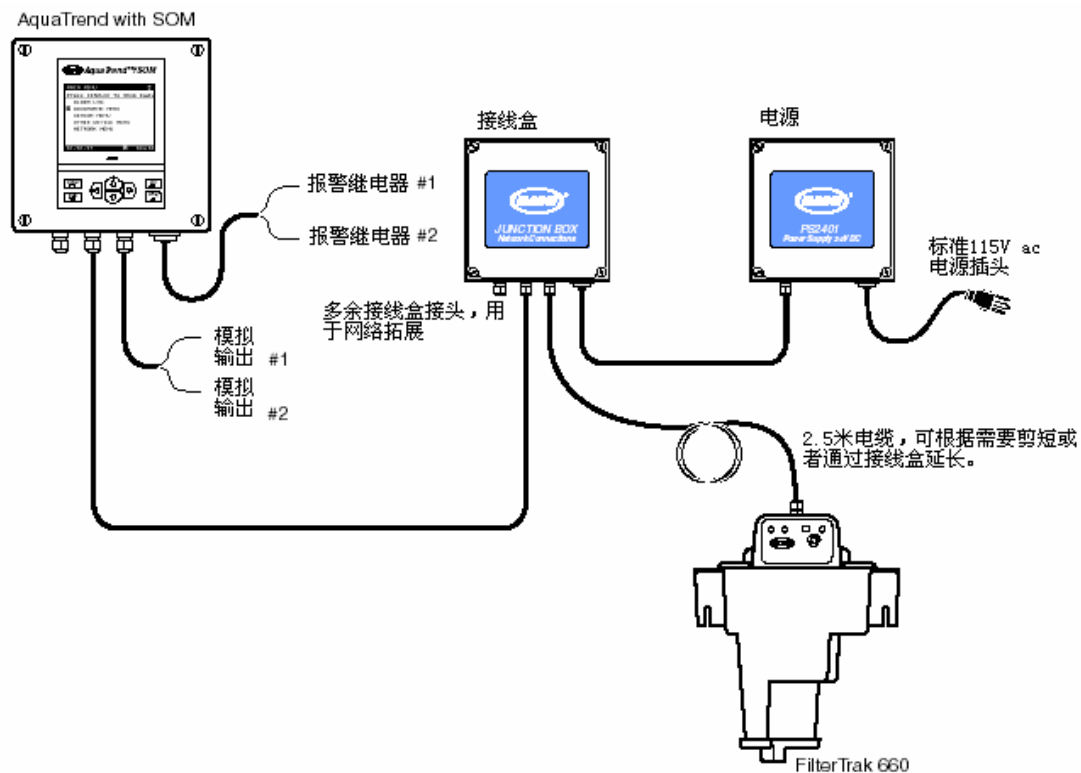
AquaTrend with SOM

AquaTrend SOM

接线盒

电源

JUNCTION BOX
Network Connections

PS2401
Power Supply

报警继电器 #1

报警继电器 #2

标准115V ac 电源插头

多余接线盒接头，用于网络拓展

模拟输出 #1

模拟输出 #2

2.5米电缆，可根据需要剪短或者通过接线盒延长。

FilterTrak 660